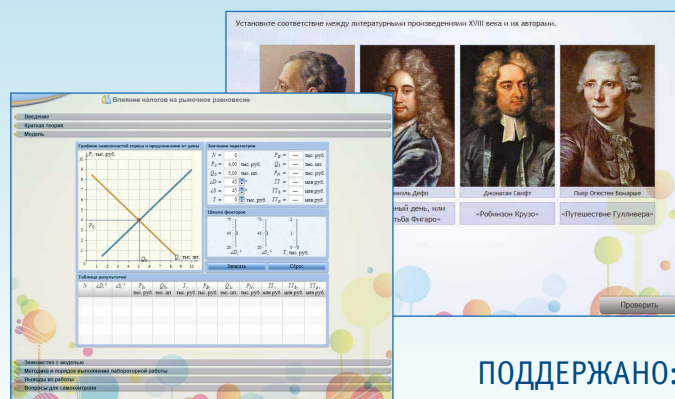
Установите соответствие между литературными произведениями XVIII века и их авторами.

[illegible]ниэль Дефо

Джонатан Свифт

Пьер Огюстен Бомарше

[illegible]ный день, или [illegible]тьба Фигаро»

«Робинзон Крузо»

«Путешествие Гулливера»

Проверить

Влияние налогов на рыночное равновесие

Введение

Краткая теория

Модель

Графики зависимостей спроса и предложения от цены

$P$, тыс. руб.

$P_0$

$Q_0$

$Q$, тыс. шт.

Значения параметров

$N$ = 0

$P_0$ = 4,00 тыс. руб.

$Q_0$ = 5,00 тыс. шт.

$\angle D$ = 45 °

$\angle S$ = 45 °

$T$ = 0 тыс. руб.

$P_B$ = — тыс. руб.

$Q_1$ = — тыс. шт.

$P_S$ = — тыс. руб.

$\Pi$ = — млн руб.

$\Pi_B$ = — млн руб.

$\Pi_S$ = — млн руб.

Шкала факторов

Записать

Сброс

Таблица результатов

| $N$ | $\angle D$, ° | $\angle S$, ° | $P_0$, тыс. руб. | $Q_0$, тыс. шт. | $T$, тыс. руб. | $P_B$, тыс. руб. | $Q_1$, тыс. шт. | $P_S$, тыс. руб. | $\Pi$, млн руб. | $\Pi_B$, млн руб. | $\Pi_S$, млн руб. |
|---|---|---|---|---|---|---|---|---|---|---|---|

Знакомство с моделью

Методика и порядок выполнения лабораторной работы

Выводы из работы

Вопросы для самоконтроля

ПОДДЕРЖАНО: